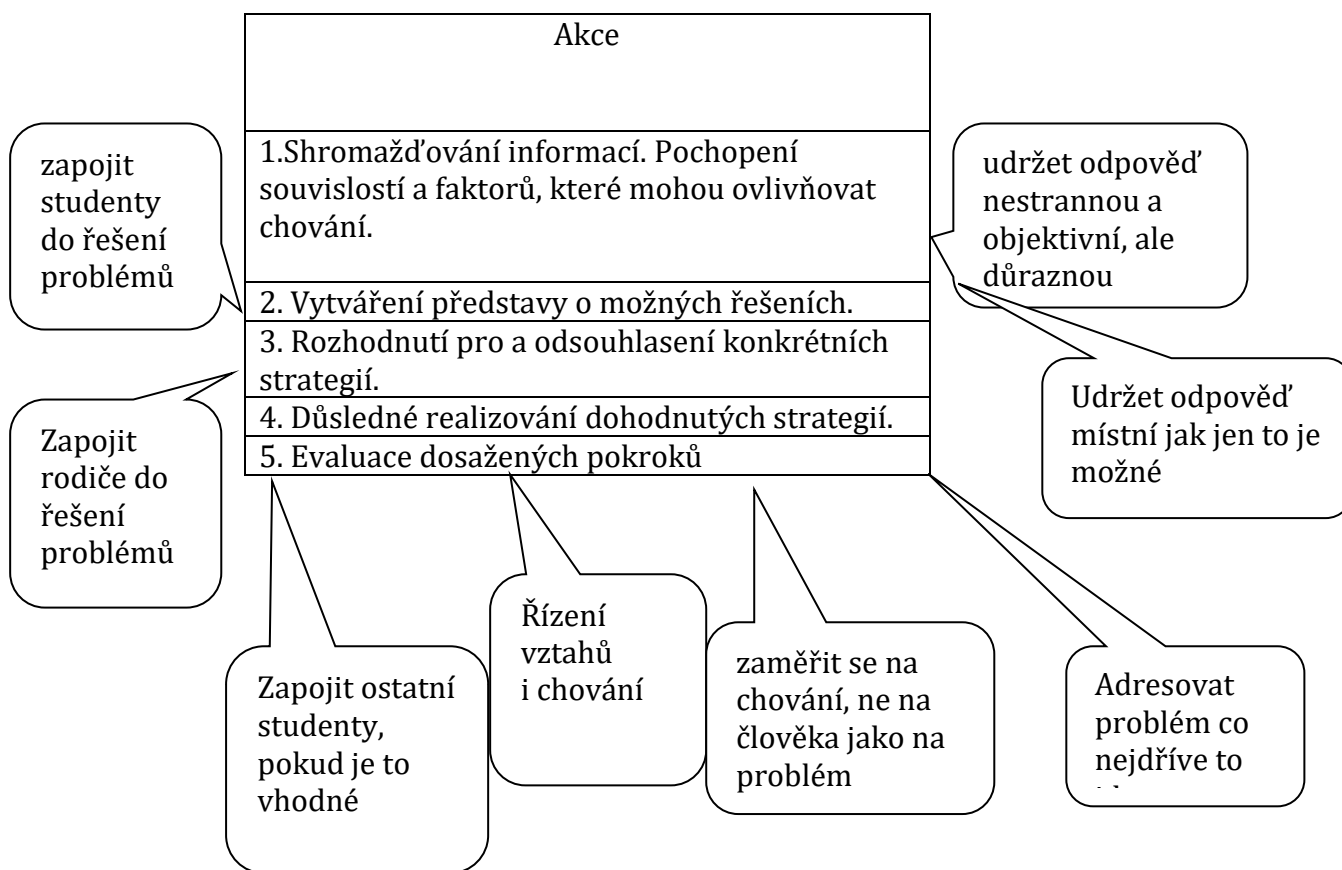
Akce

1.Shromažďování informací. Pochopení souvislostí a faktorů, které mohou ovlivňovat chování.

2. Vytváření představy o možných řešeních.

3. Rozhodnutí pro a odsouhlasení konkrétních strategií.

4. Důsledné realizování dohodnutých strategií.

5. Evaluace dosažených pokroků

zapojit studenty do řešení problémů

Zapojit rodiče do řešení problémů

udržet odpověď nestrannou a objektivní, ale důraznou

Udržet odpověď místní jak jen to je možné

Zapojit ostatní studenty, pokud je to vhodné

Řízení vztahů i chování

zaměřit se na chování, ne na člověka jako na problém

Adresovat problém co nejdříve to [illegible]